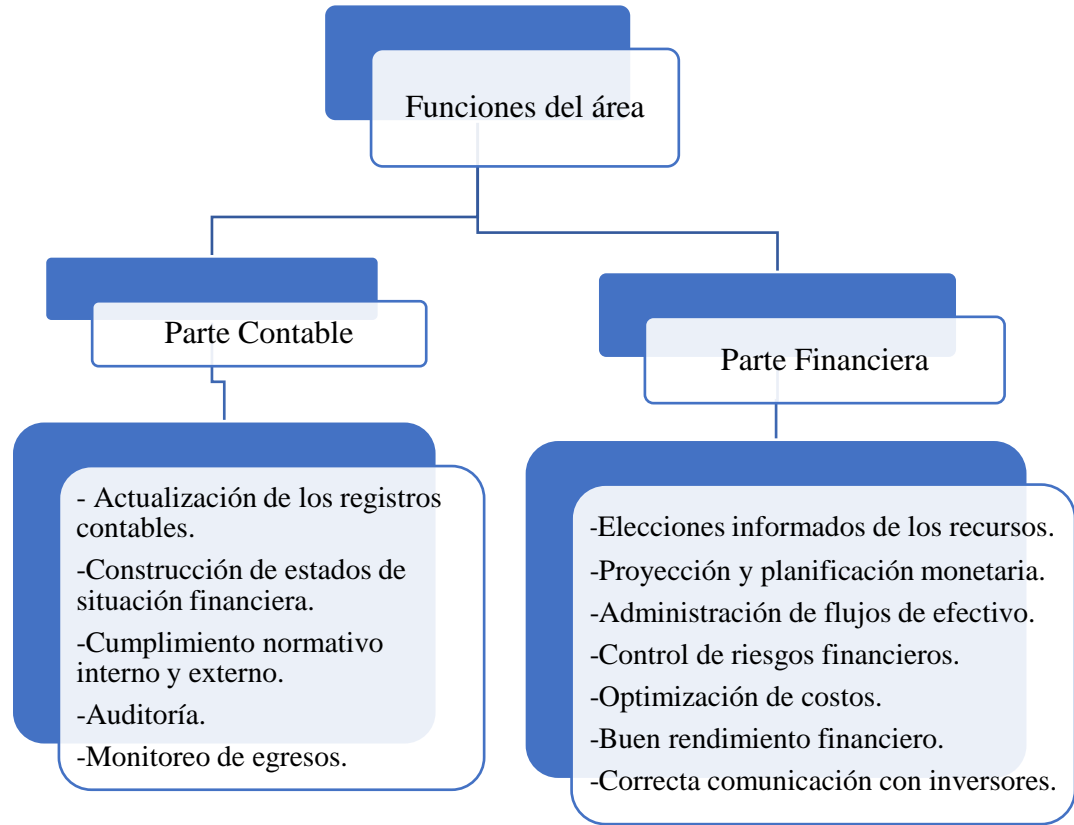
Funciones del área

Parte Contable

- Actualización de los registros contables.
-Construcción de estados de situación financiera.
-Cumplimiento normativo interno y externo.
-Auditoría.
-Monitoreo de egresos.

Parte Financiera

-Elecciones informados de los recursos.
-Proyección y planificación monetaria.
-Administración de flujos de efectivo.
-Control de riesgos financieros.
-Optimización de costos.
-Buen rendimiento financiero.
-Correcta comunicación con inversores.